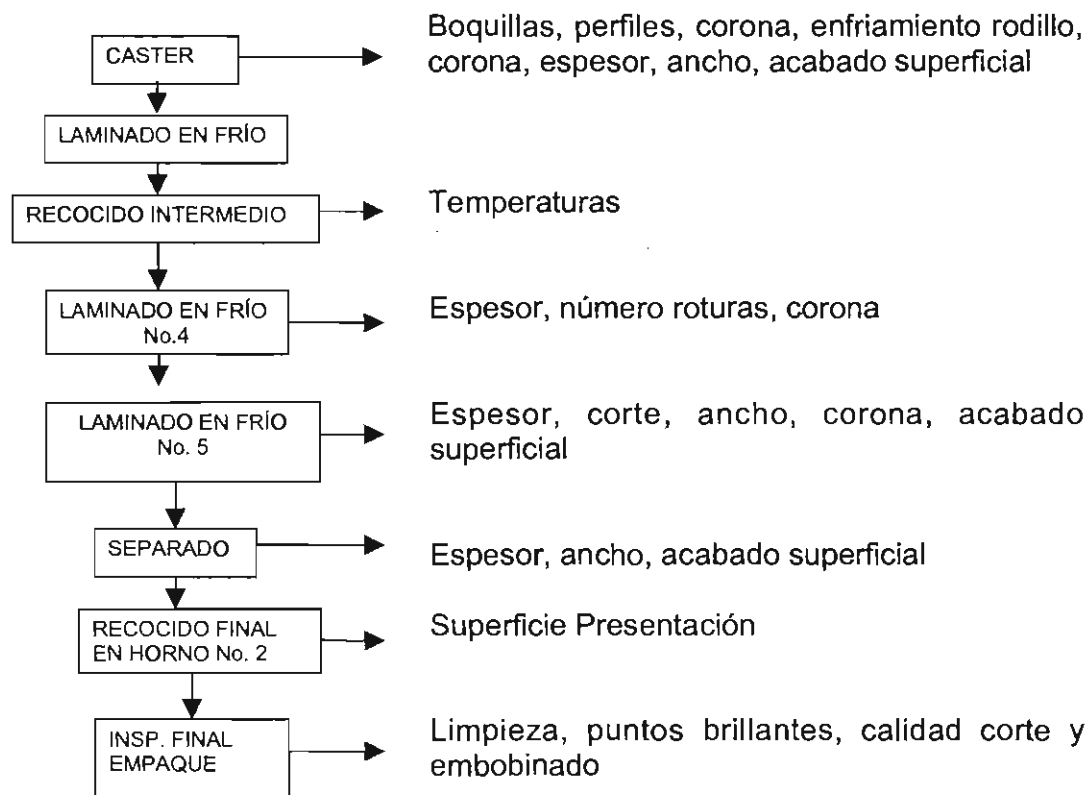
CASTER

Boquillas, perfiles, corona, enfriamiento rodillo, corona, espesor, ancho, acabado superficial

LAMINADO EN FRÍO

RECOCIDO INTERMEDIO

Temperaturas

LAMINADO EN FRÍO No.4

Espesor, número roturas, corona

LAMINADO EN FRÍO No. 5

Espesor, corte, ancho, corona, acabado superficial

SEPARADO

Espesor, ancho, acabado superficial

RECOCIDO FINAL EN HORNO No. 2

Superficie Presentación

INSP. FINAL EMPAQUE

Limpieza, puntos brillantes, calidad corte y embobinado